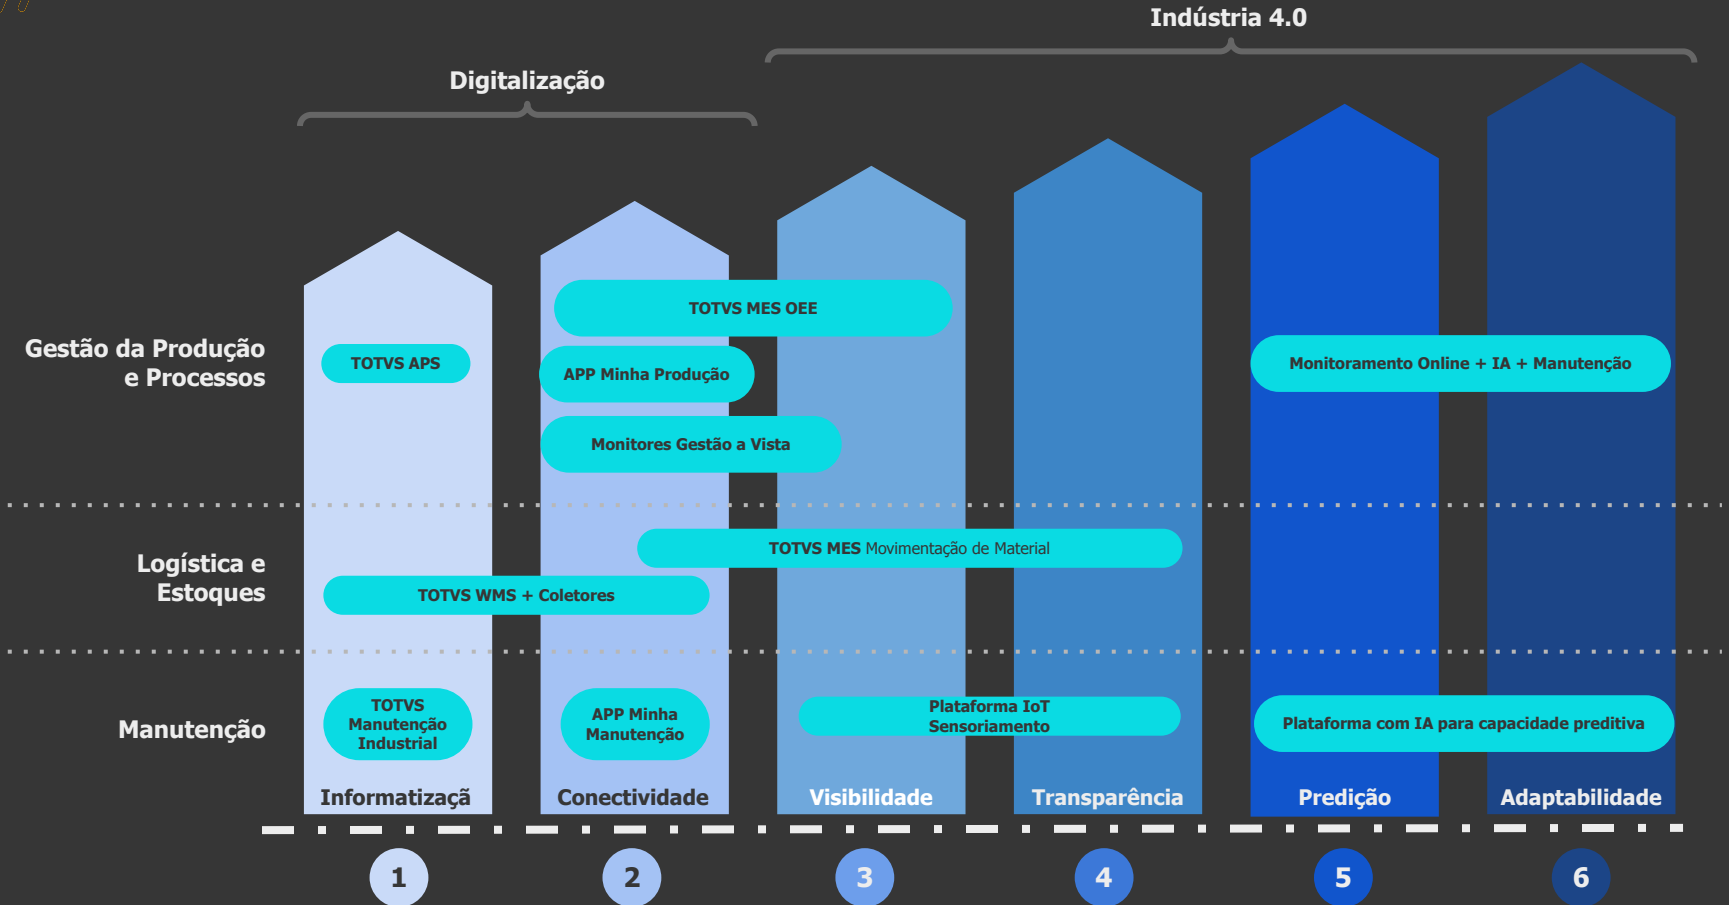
Indústria 4.0

Digitalização

Gestão da Produção e Processos

TOTVS MES OEE

TOTVS APS

APP Minha Produção

Monitoramento Online + IA + Manutenção

Monitores Gestão a Vista

Logística e Estoques

TOTVS MES Movimentação de Material

TOTVS WMS + Coletores

Manutenção

TOTVS Manutenção Industrial

APP Minha Manutenção

Plataforma IoT Sensoriamento

Plataforma com IA para capacidade preditiva

Informatizaçã

Conectividade

Visibilidade

Transparência

Predição

Adaptabilidade

1

2

3

4

5

6